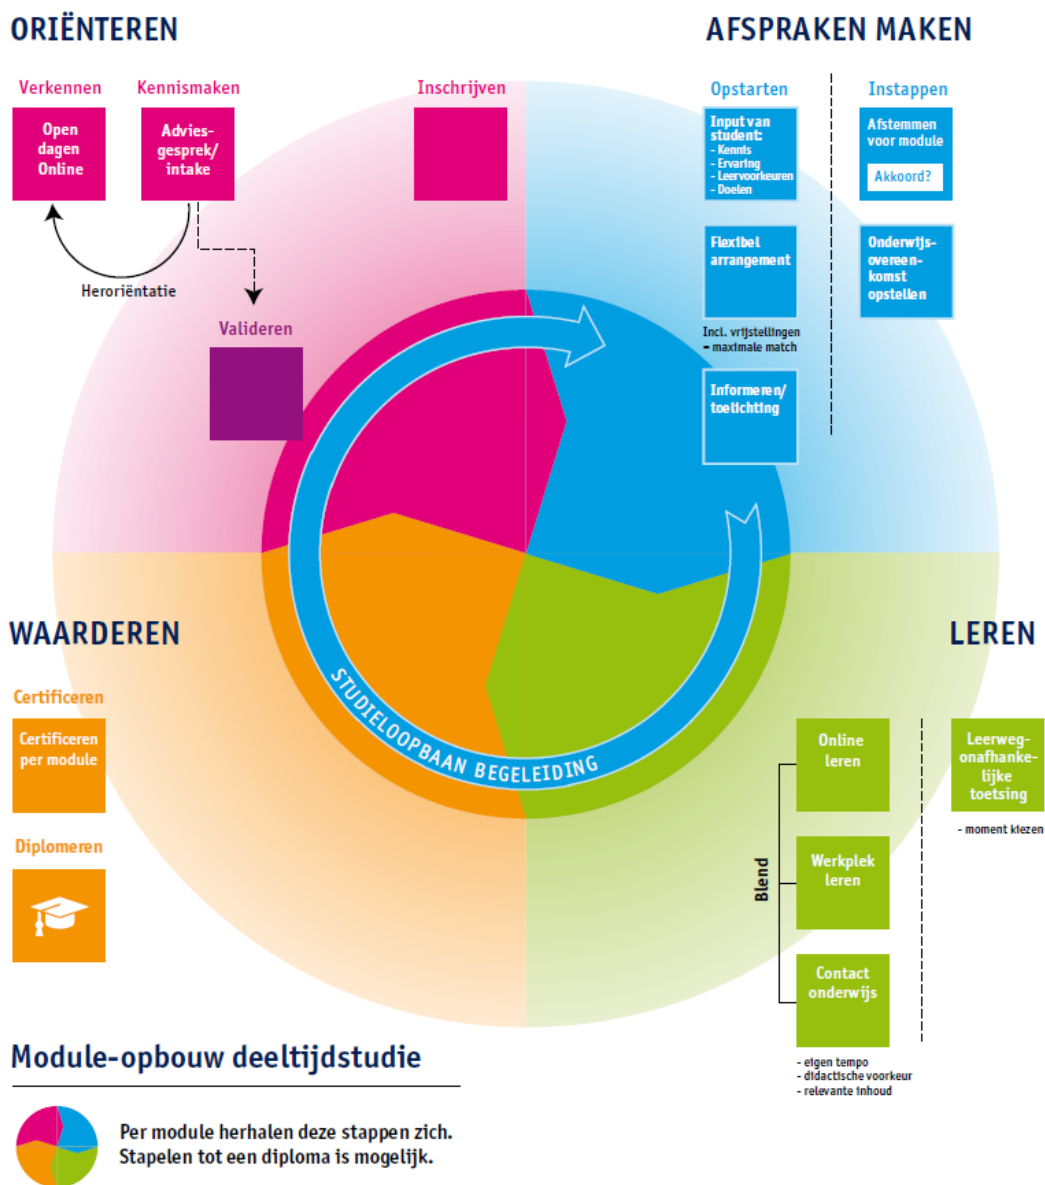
ORIËNTEREN

Verkennen

Open dagen Online

Kennismaken

Advies-gesprek/ intake

Heroriëntatie

Inschrijven

Valideren

AFSPRAKEN MAKEN

Opstarten

Input van student:
- Kennis
- Ervaring
- Leervoorkeuren
- Doelen

Flexibel arrangement

Incl. vrijstellingen = maximale match

Informeren/ toelichting

Instappen

Afstemmen voor module

Akkoord?

Onderwijs-overeen-komst opstellen

STUDIELOOPBAAN BEGELEIDING

WAARDEREN

Certificeren

Certificeren per module

Diplomeren

LEREN

Blend

Online leren

Werkplek leren

Contact onderwijs

- eigen tempo
- didactische voorkeur
- relevante inhoud

Leerweg-onafhanke-lijke toetsing

- moment kiezen

Module-opbouw deeltijdstudie

Per module herhalen deze stappen zich. Stapelen tot een diploma is mogelijk.